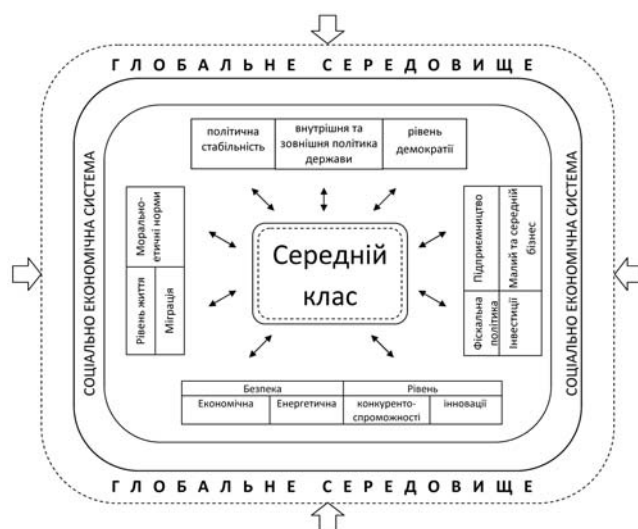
Г Л О Б А Л Ь Н Е С Е Р Е Д О В И Щ Е

| політична стабільність | внутрішня та зовнішня політика держави | рівень демократії |
|---|---|---|

СОЦІАЛЬНО ЕКОНОМІЧНА СИСТЕМА

Морально-етичні норми

Рівень життя

Міграція

Середній клас

Підприємництво

Малий та середній бізнес

Фіскальна політика

Інвестиції

| Безпека | | Рівень | |
|---|---|---|---|
| Економічна | Енергетична | конкуренто-спроможності | інновації |

СОЦІАЛЬНО ЕКОНОМІЧНА СИСТЕМА

Г Л О Б А Л Ь Н Е С Е Р Е Д О В И Щ Е